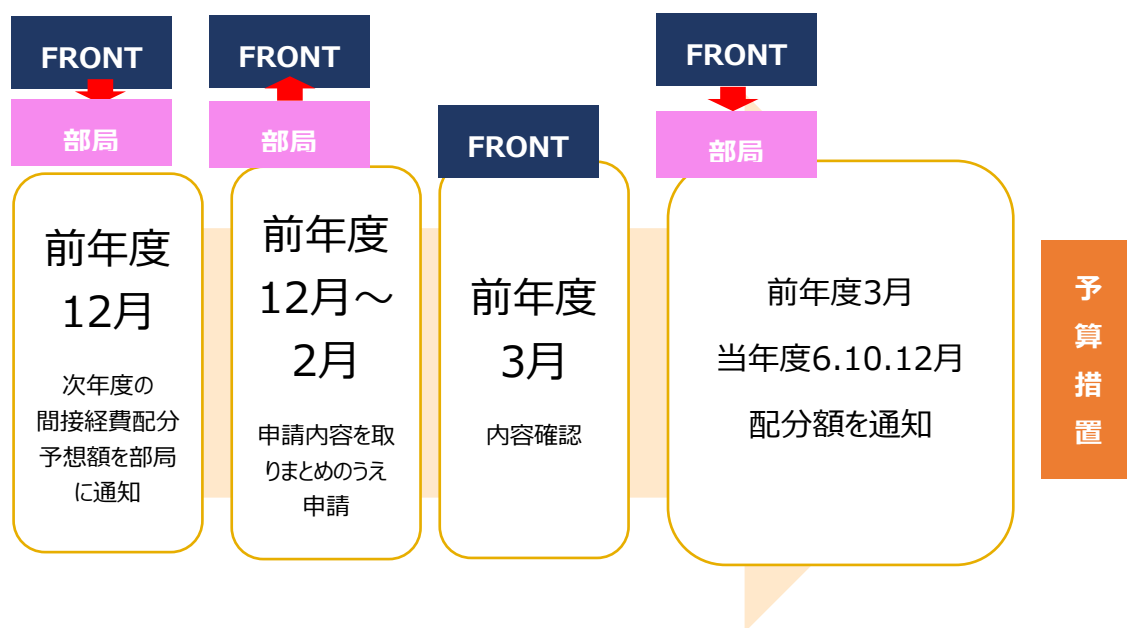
FRONT

部局

前年度
12月

次年度の間接経費配分予想額を部局に通知

FRONT

部局

前年度
12月～
2月

申請内容を取りまとめのうえ申請

FRONT

前年度
3月

内容確認

FRONT

部局

前年度3月
当年度6.10.12月
配分額を通知

予算措置